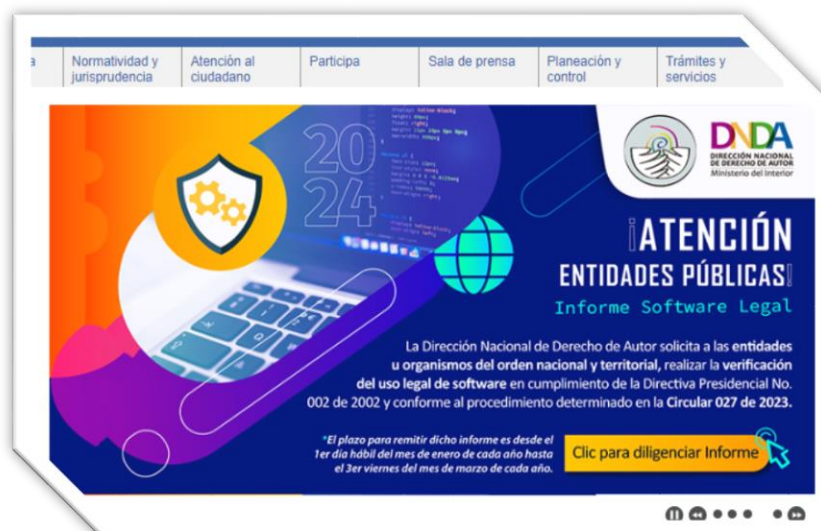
a | Normatividad y jurisprudencia | Atención al ciudadano | Participa | Sala de prensa | Planeación y control | Trámites y servicios

2024

DNDA
DIRECCIÓN NACIONAL DE DERECHO DE AUTOR
Ministerio del Interior

¡ATENCIÓN ENTIDADES PÚBLICAS!
Informe Software Legal

La Dirección Nacional de Derecho de Autor solicita a las entidades u organismos del orden nacional y territorial, realizar la verificación del uso legal de software en cumplimiento de la Directiva Presidencial No. 002 de 2002 y conforme al procedimiento determinado en la Circular 027 de 2023.

*El plazo para remitir dicho informe es desde el 1er día hábil del mes de enero de cada año hasta el 3er viernes del mes de marzo de cada año.

Clic para diligenciar Informe